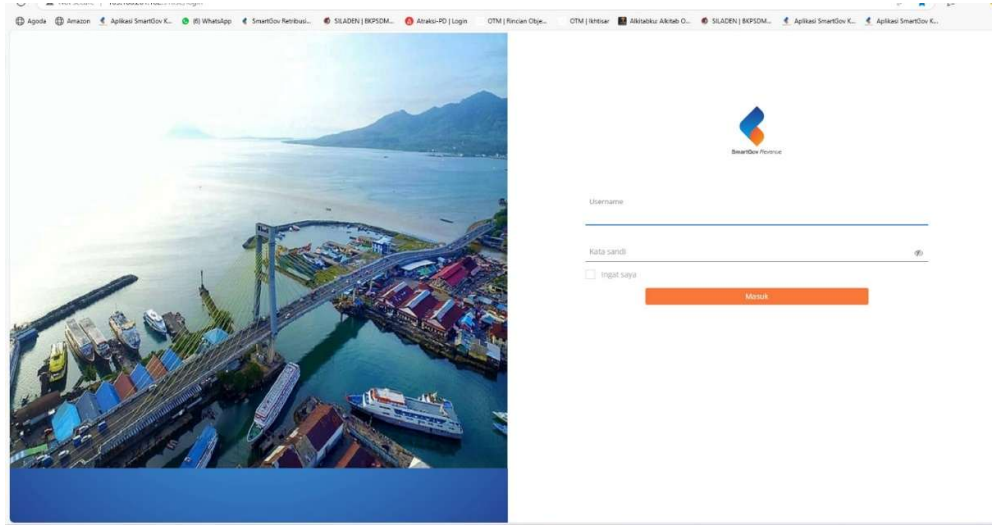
Agoda Amazon Aplikasi SmartGov K... (6) WhatsApp SmartGov Retribusi... SILADEN | BKPSDM... Atraksi-PD | Login OTM | Rincian Obje... OTM | Ikhtisar Alkitabku: Alkitab O... SILADEN | BKPSDM... Aplikasi SmartGov K... Aplikasi SmartGov K...

SmartGov Revenue

Username

Kata sandi

Ingat saya

Masuk